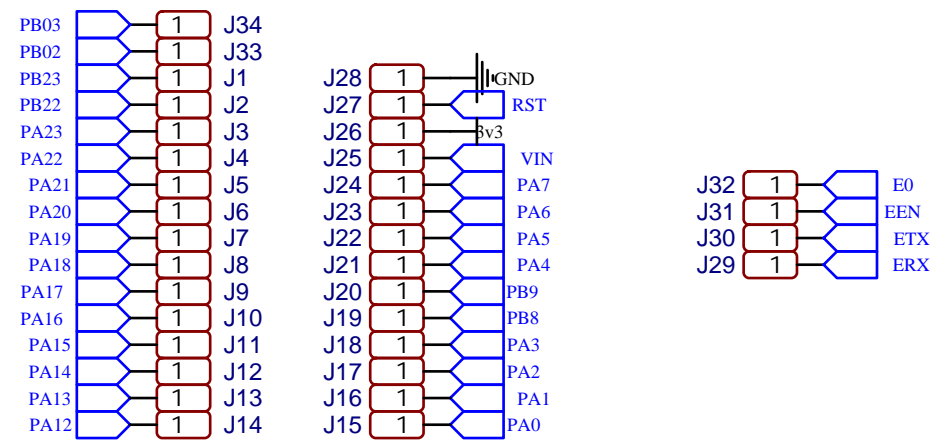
PB03 1 J34
PB02 1 J33
PB23 1 J1
PB22 1 J2
PA23 1 J3
PA22 1 J4
PA21 1 J5
PA20 1 J6
PA19 1 J7
PA18 1 J8
PA17 1 J9
PA16 1 J10
PA15 1 J11
PA14 1 J12
PA13 1 J13
PA12 1 J14

J28 1 GND
J27 1 RST
J26 1 3v3
J25 1 VIN
J24 1 PA7
J23 1 PA6
J22 1 PA5
J21 1 PA4
J20 1 PB9
J19 1 PB8
J18 1 PA3
J17 1 PA2
J16 1 PA1
J15 1 PA0

J32 1 E0
J31 1 EEN
J30 1 ETX
J29 1 ERX